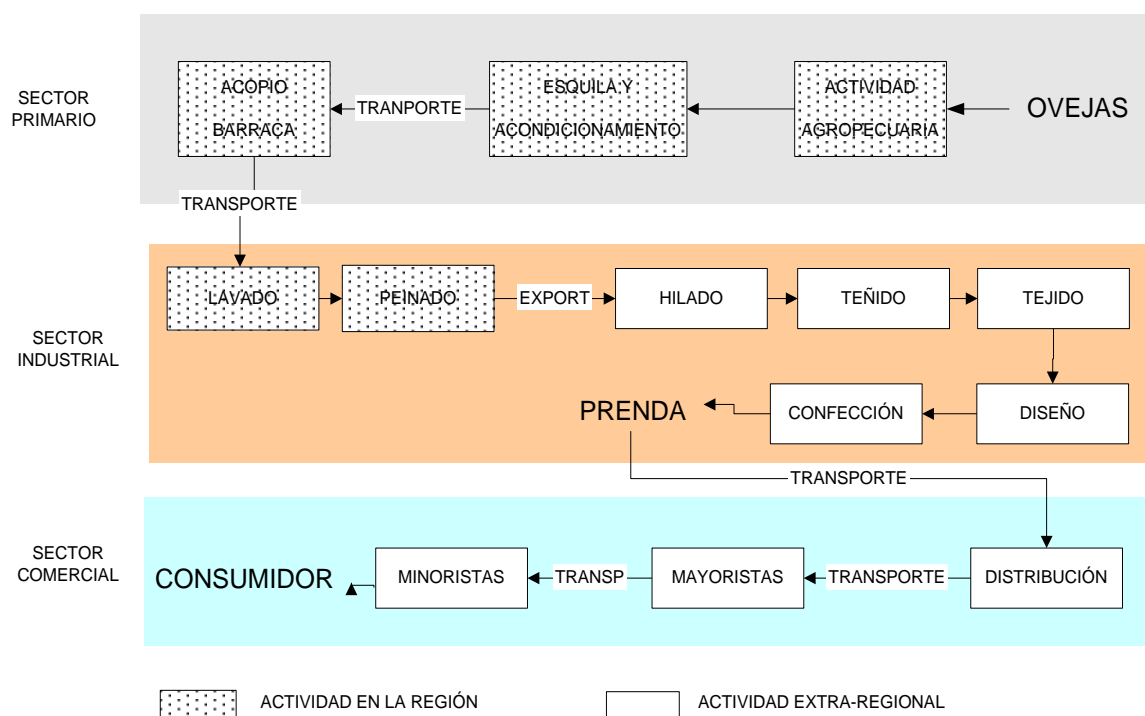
SECTOR PRIMARIO

OVEJAS

ACTIVIDAD AGROPECUARIA

ESQUILA Y ACONDICIONAMIENTO

TRANPORTE

ACOPIO BARRACA

TRANSPORTE

SECTOR INDUSTRIAL

LAVADO

PEINADO

EXPORT

HILADO

TEÑIDO

TEJIDO

DISEÑO

CONFECCIÓN

PRENDA

TRANSPORTE

SECTOR COMERCIAL

DISTRIBUCIÓN

TRANSPORTE

MAYORISTAS

TRANSP

MINORISTAS

CONSUMIDOR

ACTIVIDAD EN LA REGIÓN

ACTIVIDAD EXTRA-REGIONAL